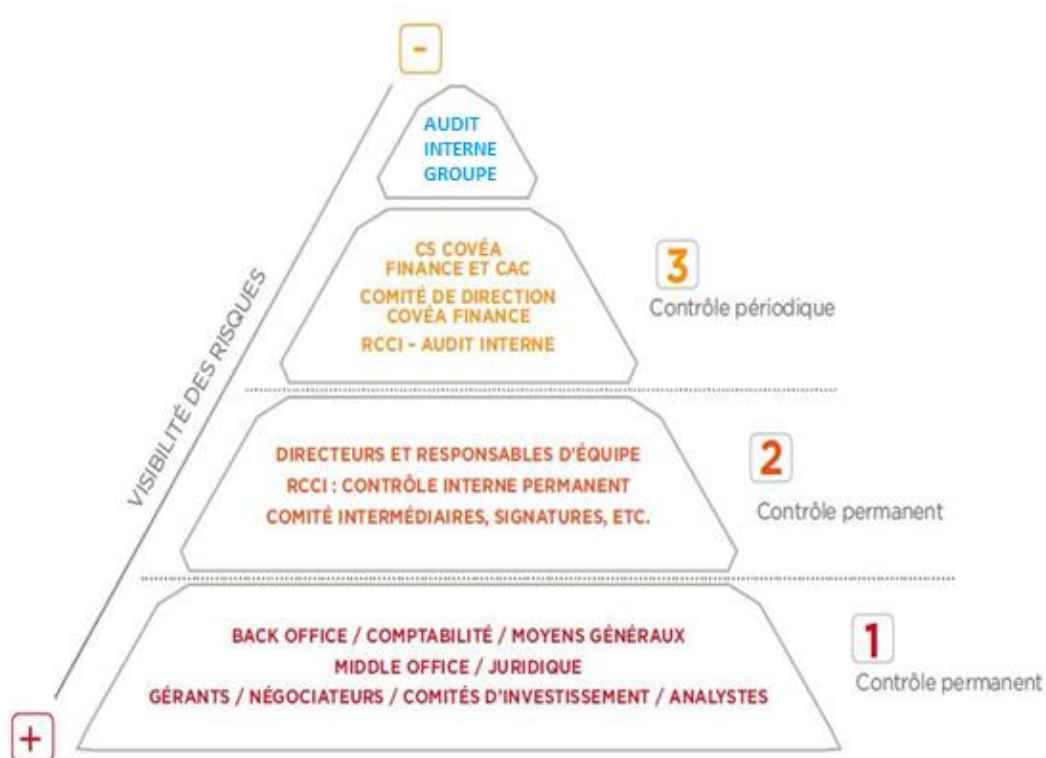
-

VISIBILITÉ DES RISQUES

AUDIT INTERNE GROUPE

CS COVÉA FINANCE ET CAC
COMITÉ DE DIRECTION COVÉA FINANCE
RCCI - AUDIT INTERNE

3
Contrôle périodique

DIRECTEURS ET RESPONSABLES D'ÉQUIPE
RCCI : CONTRÔLE INTERNE PERMANENT
COMITÉ INTERMÉDIAIRES, SIGNATURES, ETC.

2
Contrôle permanent

BACK OFFICE / COMPTABILITÉ / MOYENS GÉNÉRAUX
MIDDLE OFFICE / JURIDIQUE
GÉRANTS / NÉGOCIATEURS / COMITÉS D'INVESTISSEMENT / ANALYSTES

1
Contrôle permanent

+